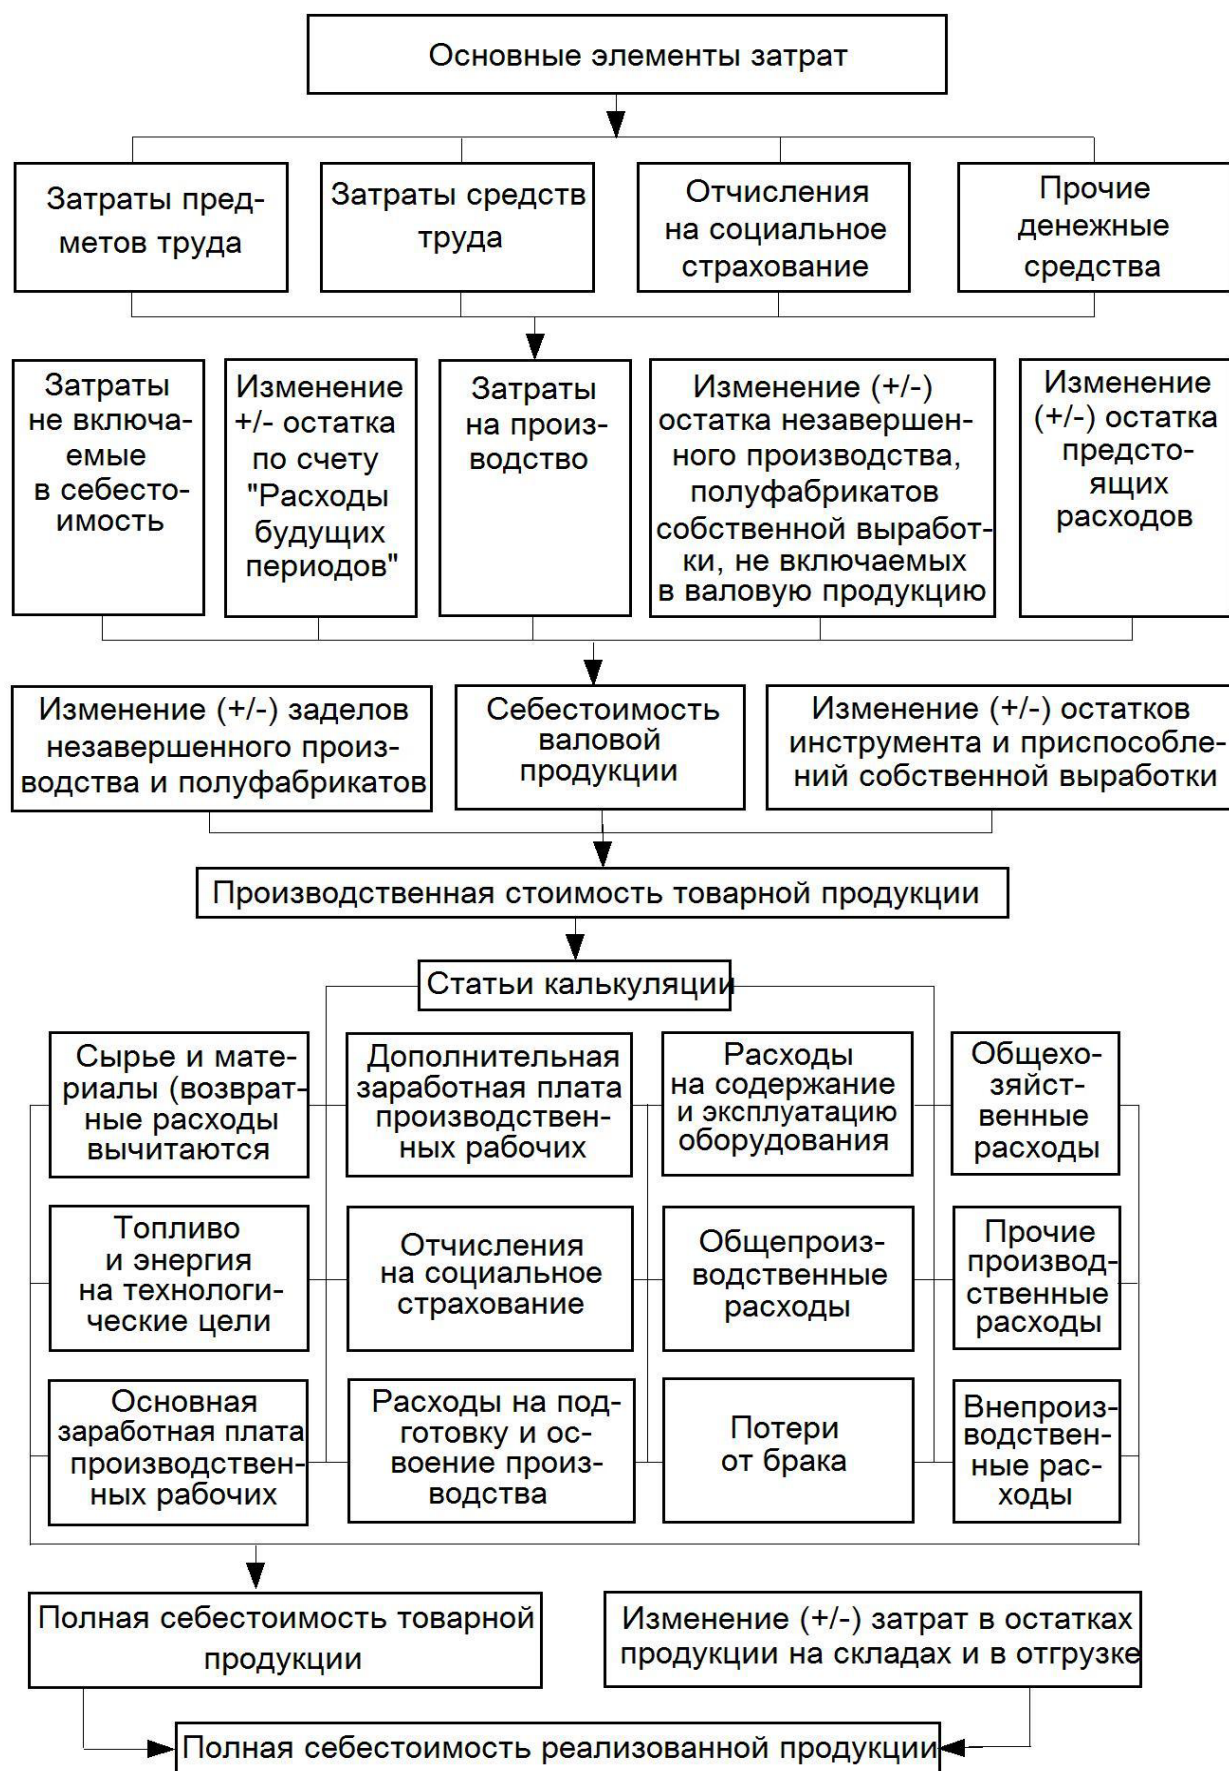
Основные элементы затрат

Затраты предметов труда

Затраты средств труда

Отчисления на социальное страхование

Прочие денежные средства

Затраты не включаемые в себестоимость

Изменение +/- остатка по счету "Расходы будущих периодов"

Затраты на производство

Изменение (+/-) остатка незавершенного производства, полуфабрикатов собственной выработки, не включаемых в валовую продукцию

Изменение (+/-) остатка предстоящих расходов

Изменение (+/-) заделов незавершенного производства и полуфабрикатов

Себестоимость валовой продукции

Изменение (+/-) остатков инструмента и приспособлений собственной выработки

Производственная стоимость товарной продукции

Статьи калькуляции

Сырье и материалы (возвратные расходы вычитаются)

Дополнительная заработная плата производственных рабочих

Расходы на содержание и эксплуатацию оборудования

Общехозяйственные расходы

Топливо и энергия на технологические цели

Отчисления на социальное страхование

Общепроизводственные расходы

Прочие производственные расходы

Основная заработная плата производственных рабочих

Расходы на подготовку и освоение производства

Потери от брака

Внепроизводственные расходы

Полная себестоимость товарной продукции

Изменение (+/-) затрат в остатках продукции на складах и в отгрузке

Полная себестоимость реализованной продукции